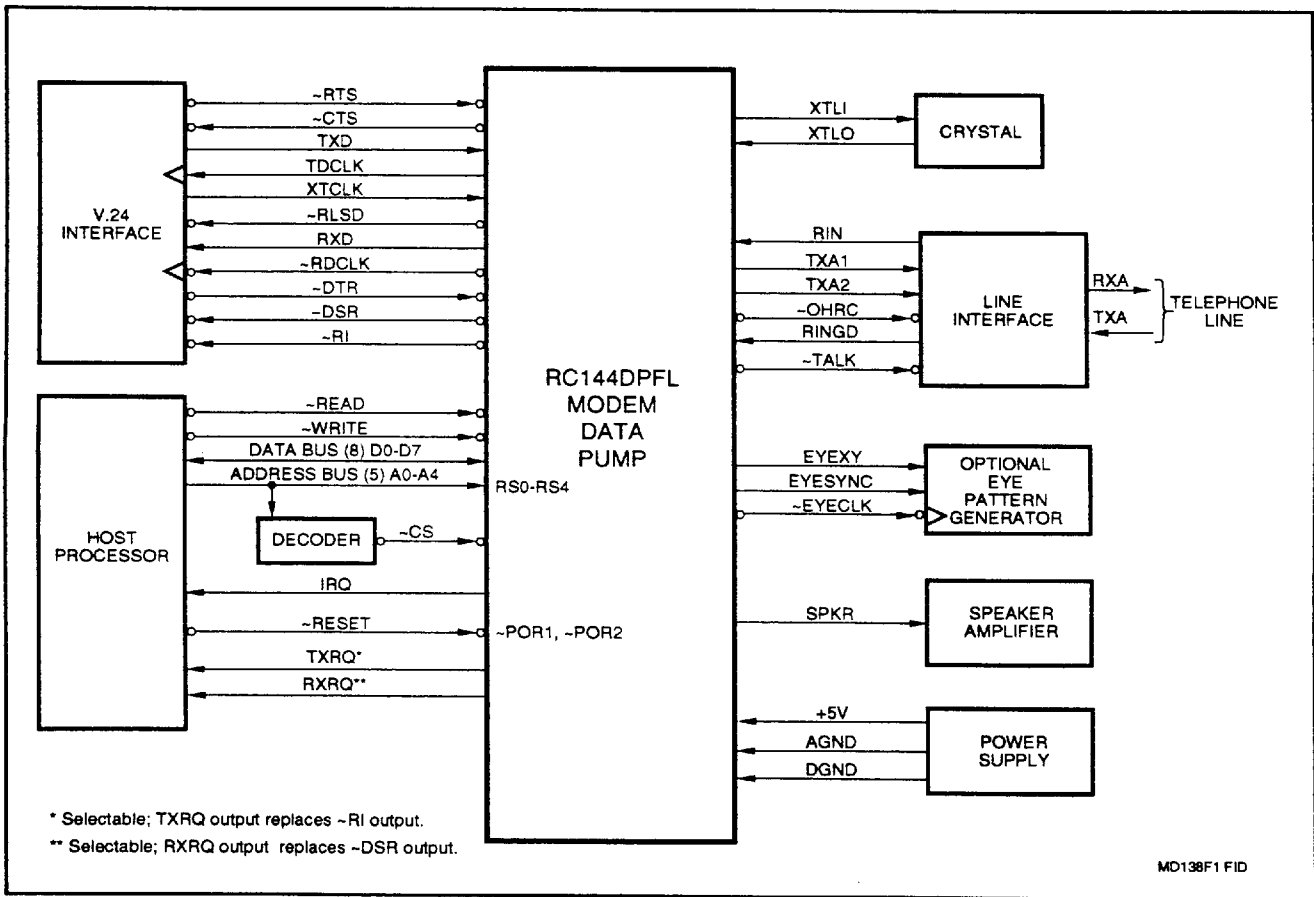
V.24 INTERFACE

~RTS
~CTS
TXD
TDCLK
XTCLK
~RLSD
RXD
~RDCLK
~DTR
~DSR
~RI

HOST PROCESSOR

~READ
~WRITE
DATA BUS (8) D0-D7
ADDRESS BUS (5) A0-A4
RS0-RS4

DECODER
~CS

IRQ
~RESET
~POR1, ~POR2
TXRQ*
RXRQ**

RC144DPFL MODEM DATA PUMP

XTLI
XTLO
CRYSTAL

RIN
TXA1
TXA2
~OHRC
RINGD
~TALK
LINE INTERFACE
RXA
TXA
TELEPHONE LINE

EYEXY
EYESYNC
~EYECLK
OPTIONAL EYE PATTERN GENERATOR

SPKR
SPEAKER AMPLIFIER

+5V
AGND
DGND
POWER SUPPLY

* Selectable; TXRQ output replaces ~RI output.
** Selectable; RXRQ output replaces ~DSR output.

MD138F1 FID